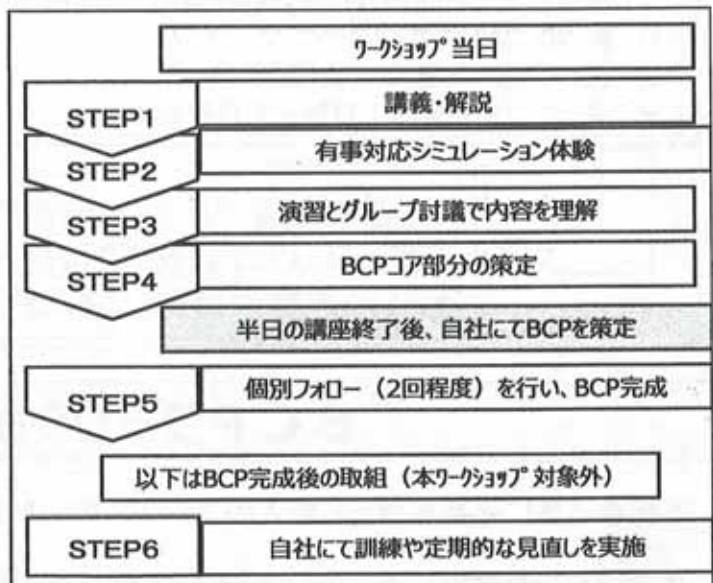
ワークショップ当日

STEP1
講義・解説

STEP2
有事対応シミュレーション体験

STEP3
演習とグループ討議で内容を理解

STEP4
BCPコア部分の策定

半日の講座終了後、自社にてBCPを策定

STEP5
個別フォロー（2回程度）を行い、BCP完成

以下はBCP完成後の取組（本ワークショップ対象外）

STEP6
自社にて訓練や定期的な見直しを実施